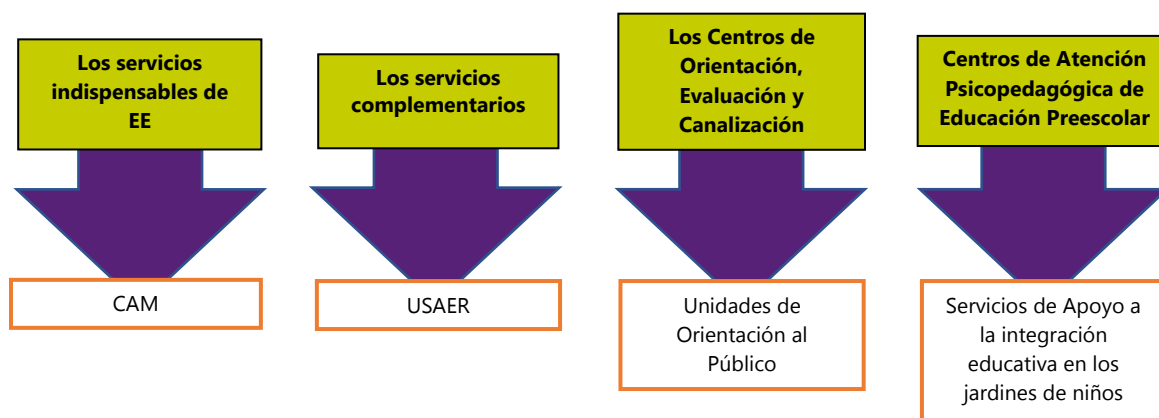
Los servicios indispensables de EE

CAM

Los servicios complementarios

USAER

Los Centros de Orientación, Evaluación y Canalización

Unidades de Orientación al Público

Centros de Atención Psicopedagógica de Educación Preescolar

Servicios de Apoyo a la integración educativa en los jardines de niños